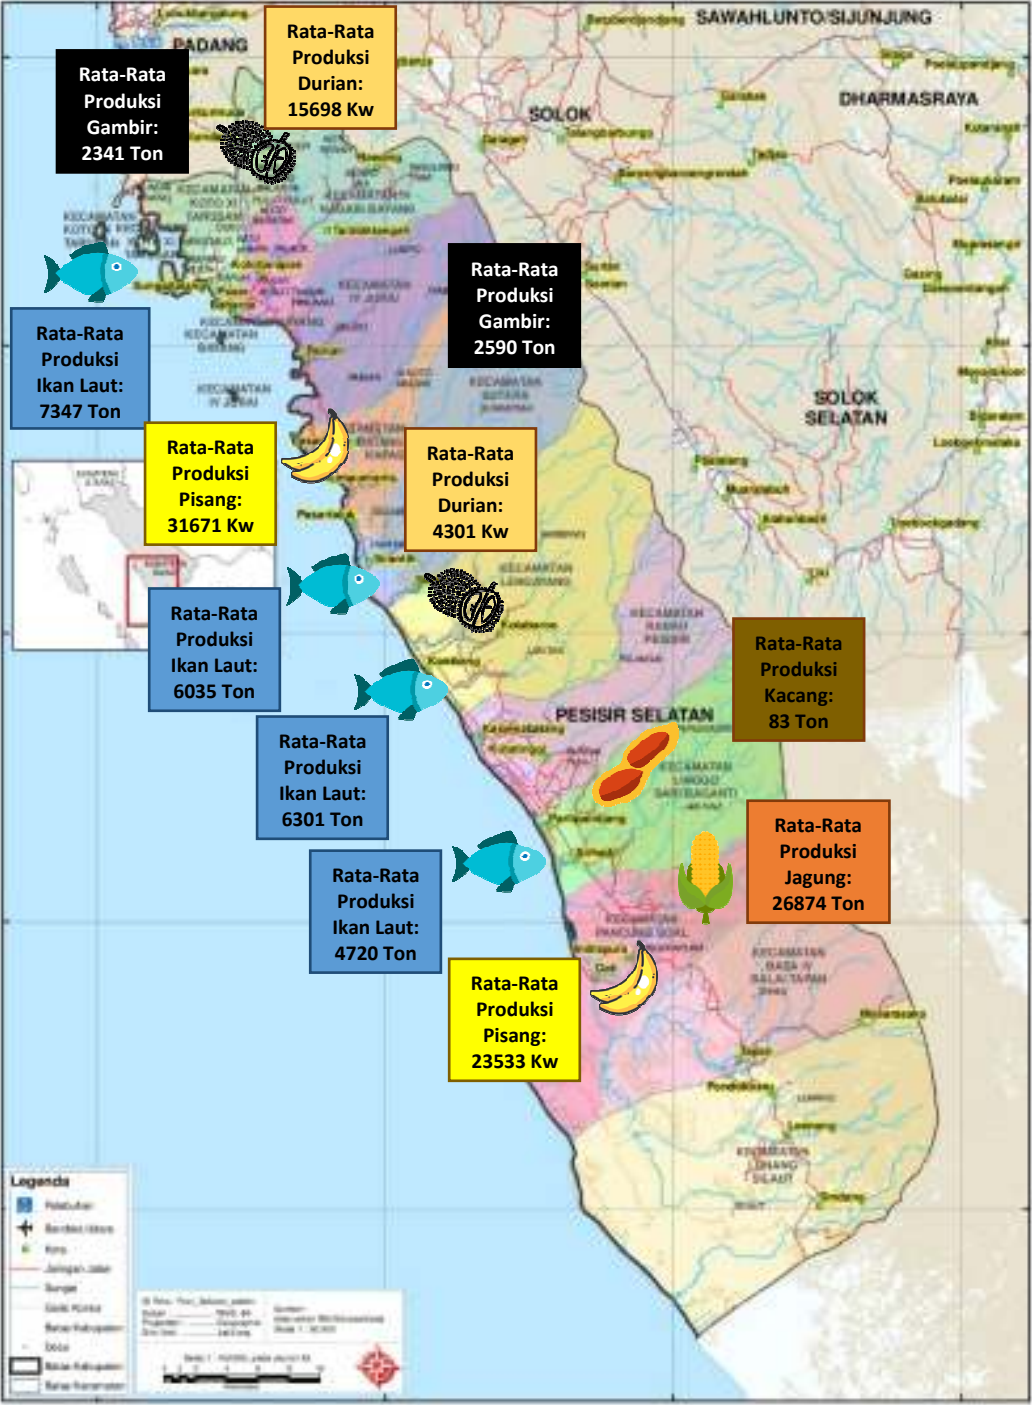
PADANG

SAWAHLUNTO/SIJUNJUNG

SOLOK

DHARMASRAYA

SOLOK SELATAN

PESISIR SELATAN

Rata-Rata Produksi Gambir: 2341 Ton

Rata-Rata Produksi Durian: 15698 Kw

Rata-Rata Produksi Gambir: 2590 Ton

Rata-Rata Produksi Ikan Laut: 7347 Ton

Rata-Rata Produksi Pisang: 31671 Kw

Rata-Rata Produksi Durian: 4301 Kw

Rata-Rata Produksi Ikan Laut: 6035 Ton

Rata-Rata Produksi Kacang: 83 Ton

Rata-Rata Produksi Ikan Laut: 6301 Ton

Rata-Rata Produksi Jagung: 26874 Ton

Rata-Rata Produksi Ikan Laut: 4720 Ton

Rata-Rata Produksi Pisang: 23533 Kw

Legenda